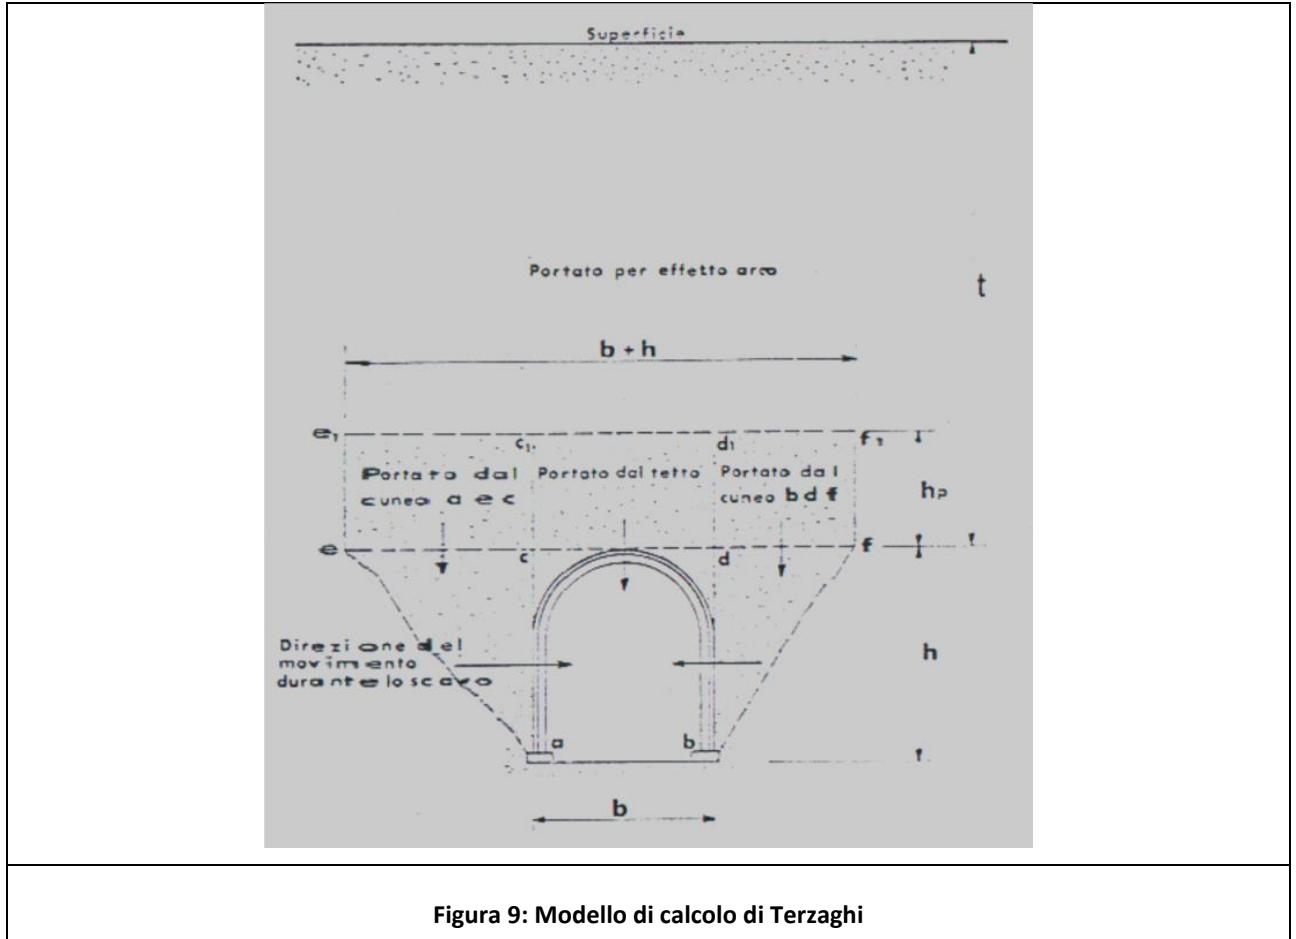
Superficie

Portato per effetto arco

t

b + h

$e_1$

$c_1$

$d_1$

$f_1$

Portato dal cuneo a e c

Portato dal tetto

Portato dal cuneo b d f

$h_p$

e

c

d

f

Direzione del movimento durante lo scavo

h

a

b

b

Figura 9: Modello di calcolo di Terzaghi